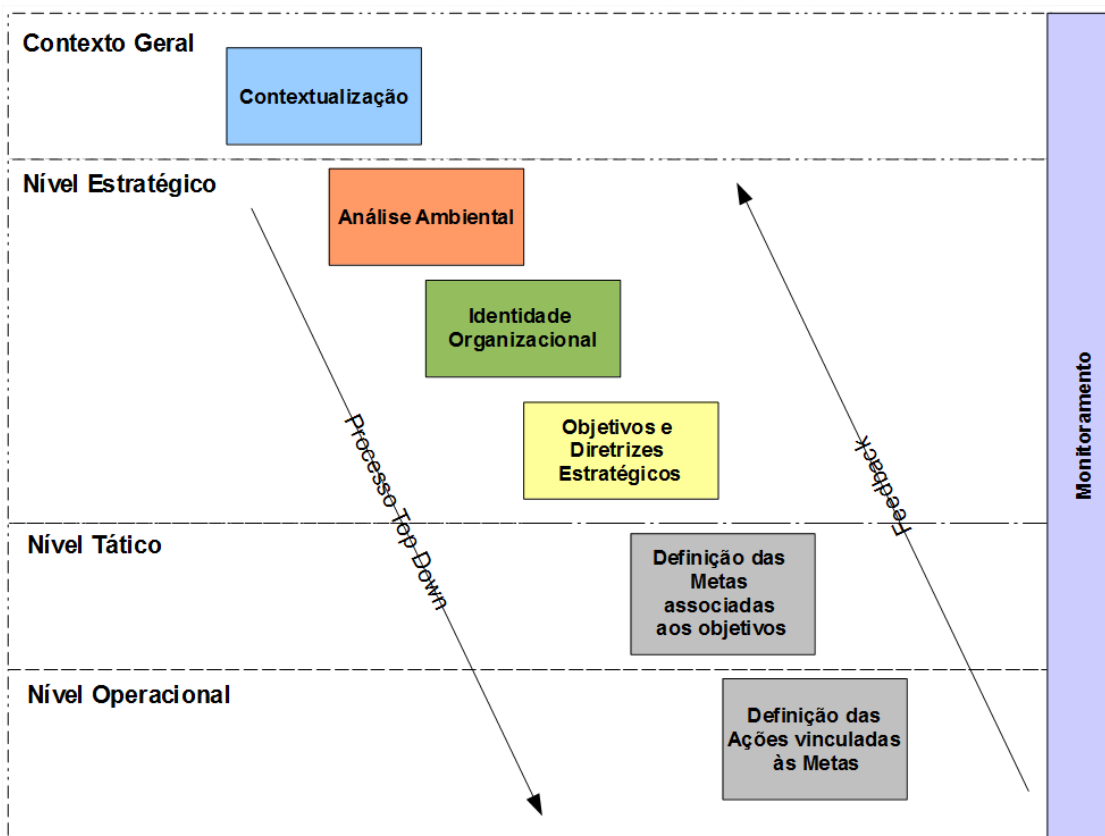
Contexto Geral

Contextualização

Nível Estratégico

Análise Ambiental

Identidade Organizacional

Objetivos e Diretrizes Estratégicos

Nível Tático

Definição das Metas associadas aos objetivos

Nível Operacional

Definição das Ações vinculadas às Metas

Processo Top Down

Feedback

Monitoramento